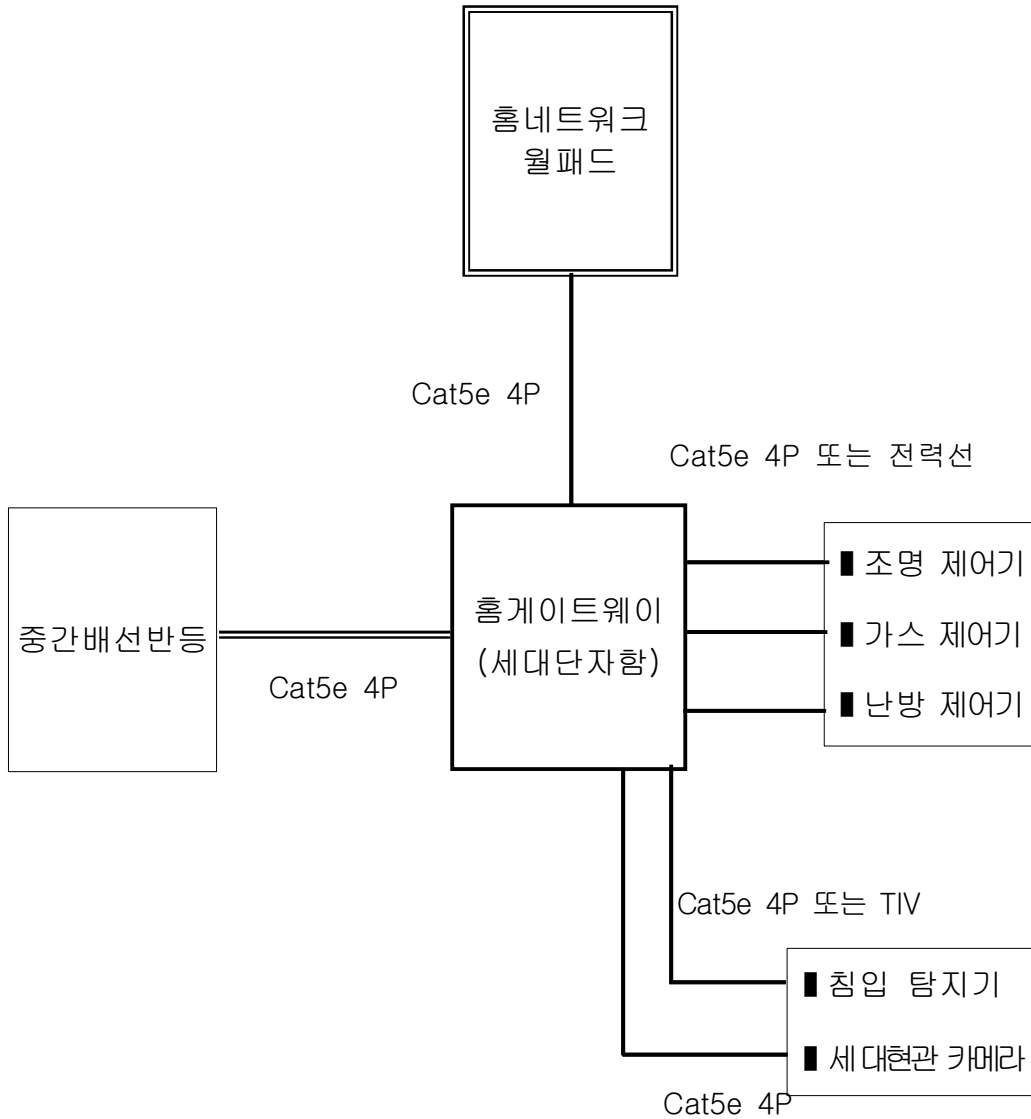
홈네트워크
월패드

Cat5e 4P

Cat5e 4P 또는 전력선

중간배선반등

Cat5e 4P

홈게이트웨이
(세대단자함)

▌조명 제어기
▌가스 제어기
▌난방 제어기

Cat5e 4P 또는 TIV

▌침입 탐지기
▌세대현관 카메라

Cat5e 4P